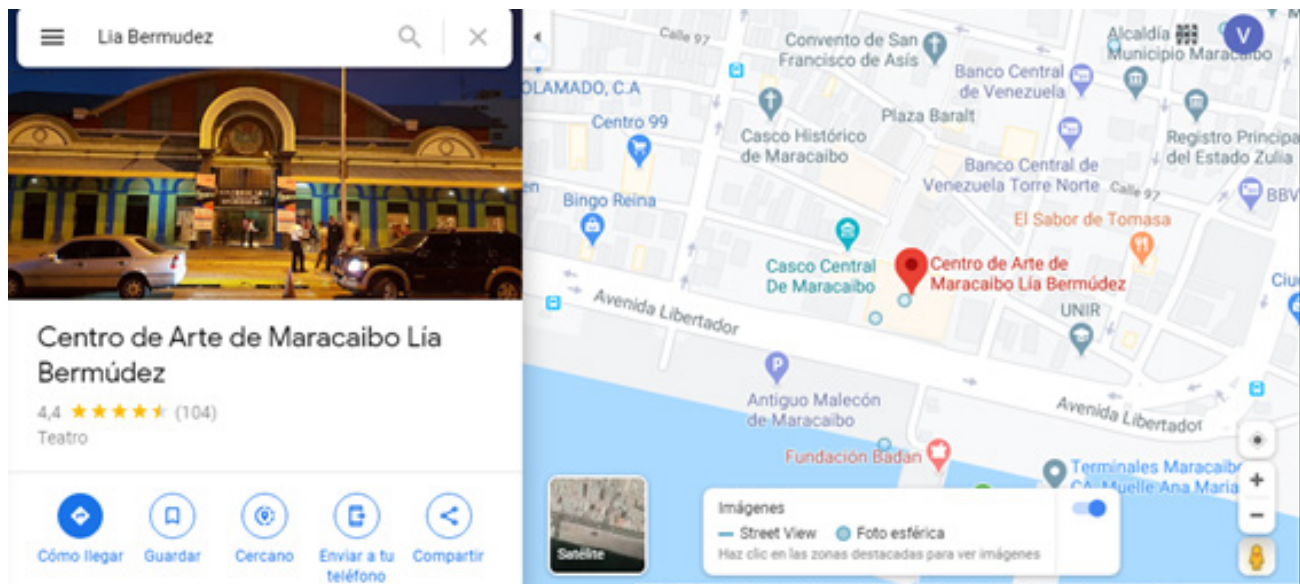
Lia Bermudez

Centro de Arte de Maracaibo Lía Bermúdez

4,4 ★★★★★ (104)

Teatro

Cómo llegar

Guardar

Cercano

Enviar a tu teléfono

Compartir

Calle 97

Convento de San Francisco de Asís

Alcaldía Municipio Maracaibo

V

OLAMADO, C.A

Banco Central de Venezuela

Centro 99

Casco Histórico de Maracaibo

Plaza Baralt

Registro Principal del Estado Zulia

Banco Central de Venezuela Torre Norte

Calle 97

BBV

Bingo Reina

El Sabor de Tomasa

Casco Central De Maracaibo

Centro de Arte de Maracaibo Lía Bermúdez

UNIR

Avenida Libertador

Antiguo Malecón de Maracaibo

Avenida Libertador

Fundación Badan

Terminales Maracaibo CA. Muelle Ana María

Satélite

Imágenes

Street View

Foto esférica

Haz clic en las zonas destacadas para ver imágenes